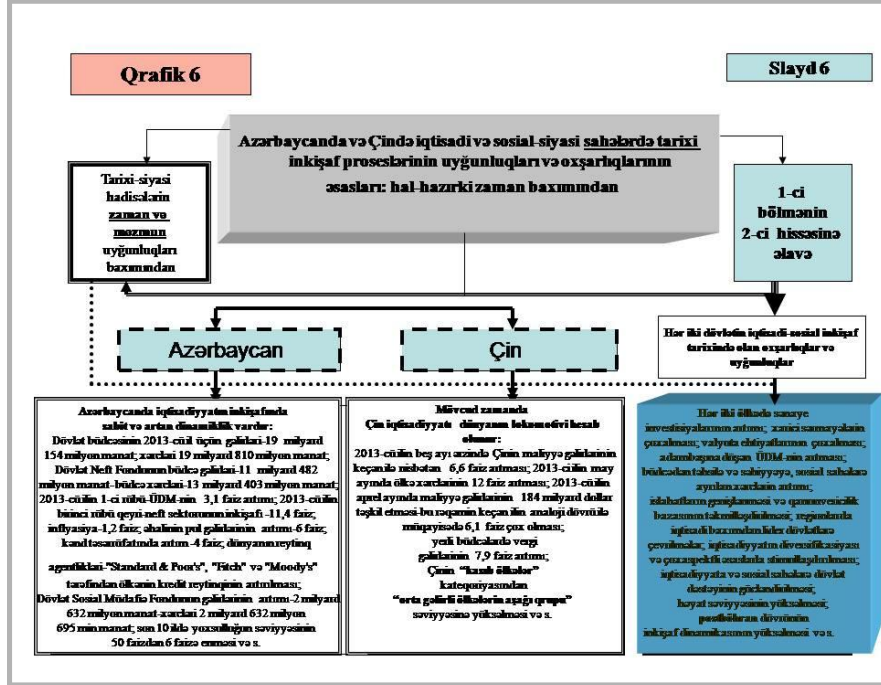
Qrafik 6

Slayd 6

Azərbaycanda və Çində iqtisadi və sosial-siyasi sahələrdə tarixi inkişaf proseslərinin uyğunluqları və oxşarlıqlarının əsasları: hal-hazırki zaman baxımından

Tarixi-siyasi hadisələrin zaman və məzmun uyğunluqları baxımından

1-ci bölmənin 2-ci hissəsinə əlavə

Azərbaycan

Çin

Hər iki dövlətin iqtisadi-sosial inkişaf tarixində olan oxşarlıqlar və uyğunluqlar

Azərbaycanda iqtisadiyyatın inkişafında sabit və artan dinamiklik vardır:
Dövlət büdcəsinin 2013-cü il üçün gəlirləri-19 milyard 154 milyon manat; xərcləri 19 milyard 810 milyon manat;
Dövlət Neft Fondunun büdcə gəlirləri-11 milyard 482 milyon manat-büdcə xərcləri-13 milyard 403 milyon manat;
2013-cü ilin 1-ci rübü-ÜDM-nin 3,1 faiz artımı; 2013-cü ilin birinci rübü qeyri-neft sektorunun inkişafı -11,4 faiz; inflyasiya-1,2 faiz; əhalinin pul gəlirlərinin artımı-6 faiz; kənd təsərrüfatında artım-4 faiz; dünyanın reytinq agentlikləri-"Standard & Poor's", "Fitch" və "Moody's" tərəfindən ölkənin kredit reytinqinin artırılması;
Dövlət Sosial Müdafiə Fondunun gəlirlərinin artımı-2 milyard 632 milyon manat-xərcləri 2 milyard 632 milyon 695 min manat; son 10 ildə yoxsulluğun səviyyəsinin 50 faizdən 6 faizə enməsi və s.

Mövcud zamanda Çin iqtisadiyyatı dünyanın lokomotivi hesab olunur:
2013-cü ilin beş ayı ərzində Çinin maliyyə gəlirlərinin keçənilə nisbətən 6,6 faiz artması; 2013-cü ilin may ayında ölkə xərclərinin 12 faiz artması; 2013-cü ilin aprel ayında maliyyə gəlirlərinin 184 milyard dollar təşkil etməsi-bu rəqəmin keçən ilin analoji dövrülə müqayisədə 6,1 faiz çox olması;
yerli büdcələrdə vergi gəlirlərinin 7,9 faiz artımı;
Çinin "kasıb ölkələr" kateqoriyasından "orta gəlirli ölkələrin aşağı qrupu" səviyyəsinə yüksəlməsi və s.

Hər iki ölkədə sərmayə investisiyalarının artımı; xarici sərmayələrin çoxalması; valyuta ehtiyatlarının çoxalması; adambaşına düşən ÜDM-nin artması; büdcədən təhsilə və səhiyyəyə, sosial sahələrə ayrılan xərclərin artımı; ixracatların genişlənməsi və rəqabətçilik bazasının təkmilləşdirilməsi; regionlarda iqtisadi baxımdan lider dövlətlərə çevrilmələr; iqtisadiyyatın diversifikasiyası və çoxşaxəlik əsasında stimullaşdırılması; iqtisadiyyata və sosial sahələrə dövlət dəstəyinin gücləndirilməsi; həyat səviyyəsinin yüksəlməsi; postböhran dövründə inkişaf dinamikasının yüksəlməsi və s.